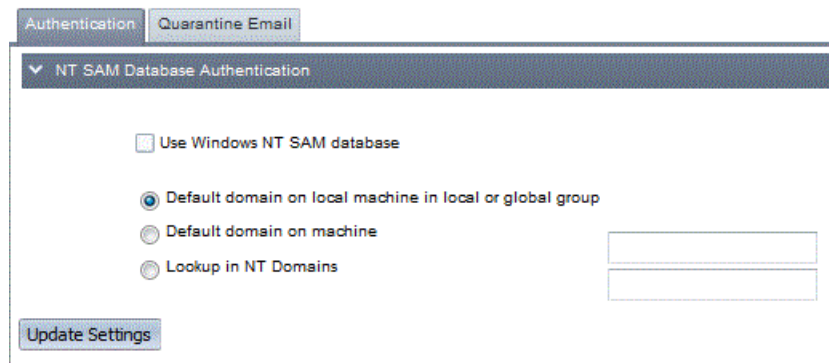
Authentication Quarantine Email

NT SAM Database Authentication

Use Windows NT SAM database

Default domain on local machine in local or global group

Default domain on machine

Lookup in NT Domains

Update Settings